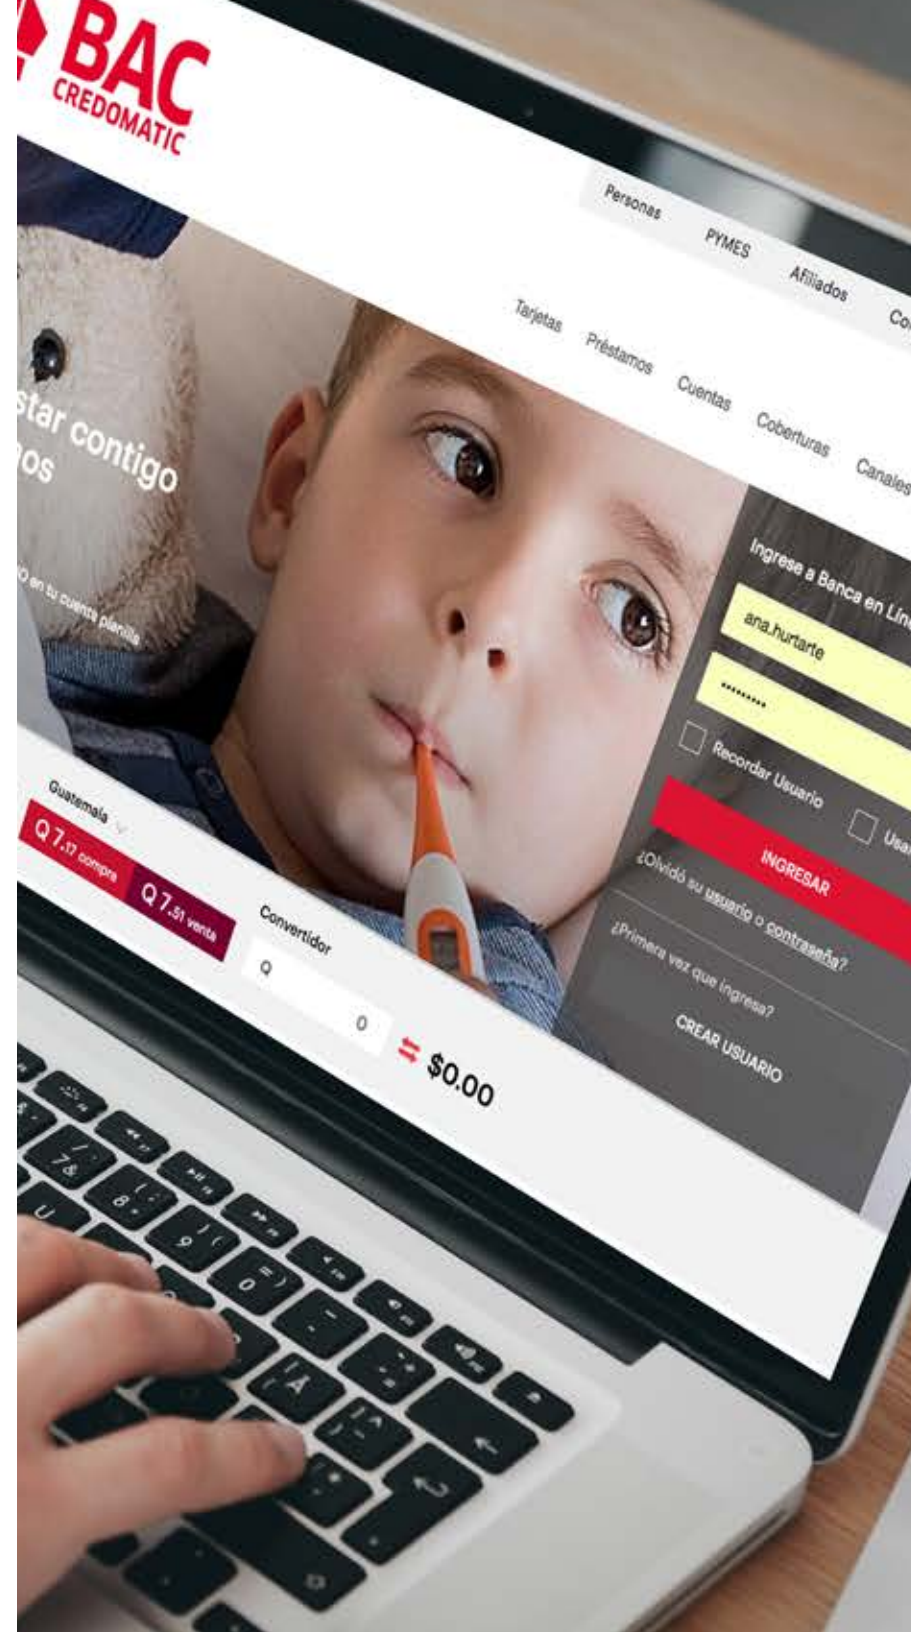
BAC CREDOMATIC

Personas PYMES Afiliados Co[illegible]

Tarjetas Préstamos Cuentas Coberturas Canales

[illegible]star contigo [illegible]os

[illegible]o en tu cuenta planilla

Ingrese a Banca en Lín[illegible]

ana.hurtarte

••••••••

Recordar Usuario

Usa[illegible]

INGRESAR

¿Olvidó su usuario o contraseña?

¿Primera vez que ingresa?

CREAR USUARIO

Guatemala

Q 7.17 compra

Q 7.51 venta

Convertidor

Q

0

$0.00